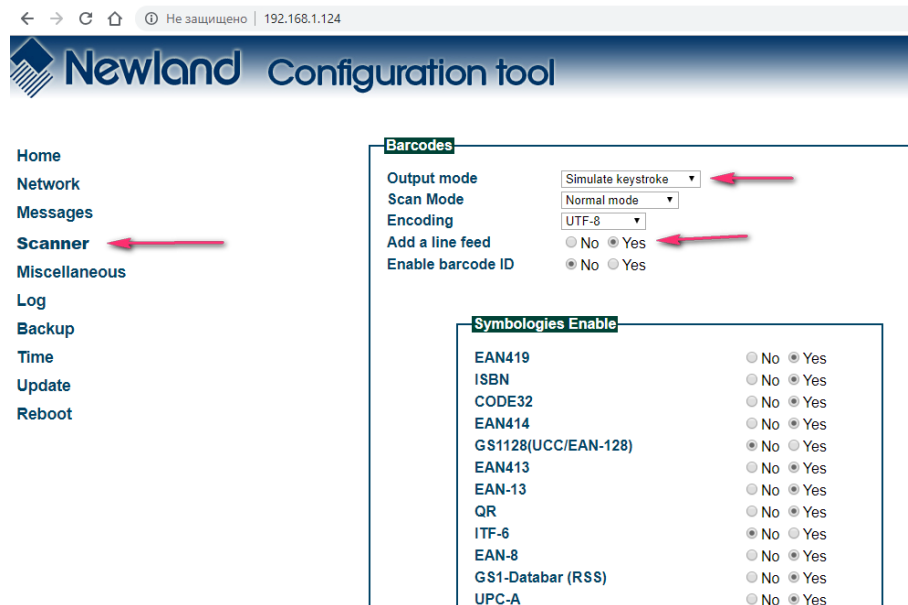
Не защищено | 192.168.1.124

Newland Configuration tool

Home
Network
Messages
Scanner
Miscellaneous
Log
Backup
Time
Update
Reboot

Barcodes

| | |
|---|---|
| Output mode | Simulate keystroke |
| Scan Mode | Normal mode |
| Encoding | UTF-8 |
| Add a line feed | No Yes |
| Enable barcode ID | No Yes |

Symbologies Enable

| | |
|---|---|
| EAN419 | No Yes |
| ISBN | No Yes |
| CODE32 | No Yes |
| EAN414 | No Yes |
| GS1128(UCC/EAN-128) | No Yes |
| EAN413 | No Yes |
| EAN-13 | No Yes |
| QR | No Yes |
| ITF-6 | No Yes |
| EAN-8 | No Yes |
| GS1-Databar (RSS) | No Yes |
| UPC-A | No Yes |